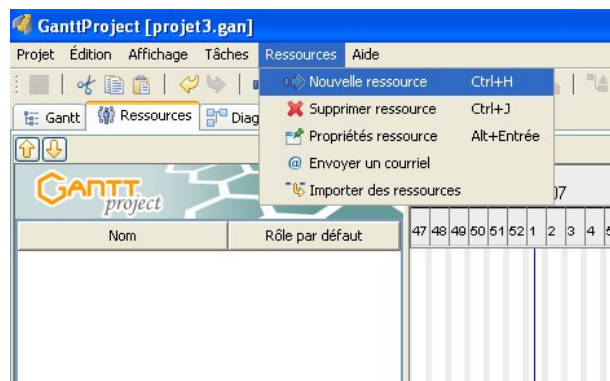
GanttProject [projet3.gan]

Projet Édition Affichage Tâches Ressources Aide

Gantt Ressources Diag

Nouvelle ressource Ctrl+H
Supprimer ressource Ctrl+J
Propriétés ressource Alt+Entrée
Envoyer un courriel
Importer des ressources

GANTT project

Nom | Rôle par défaut

07

47 48 49 50 51 52 1 2 3 4 5